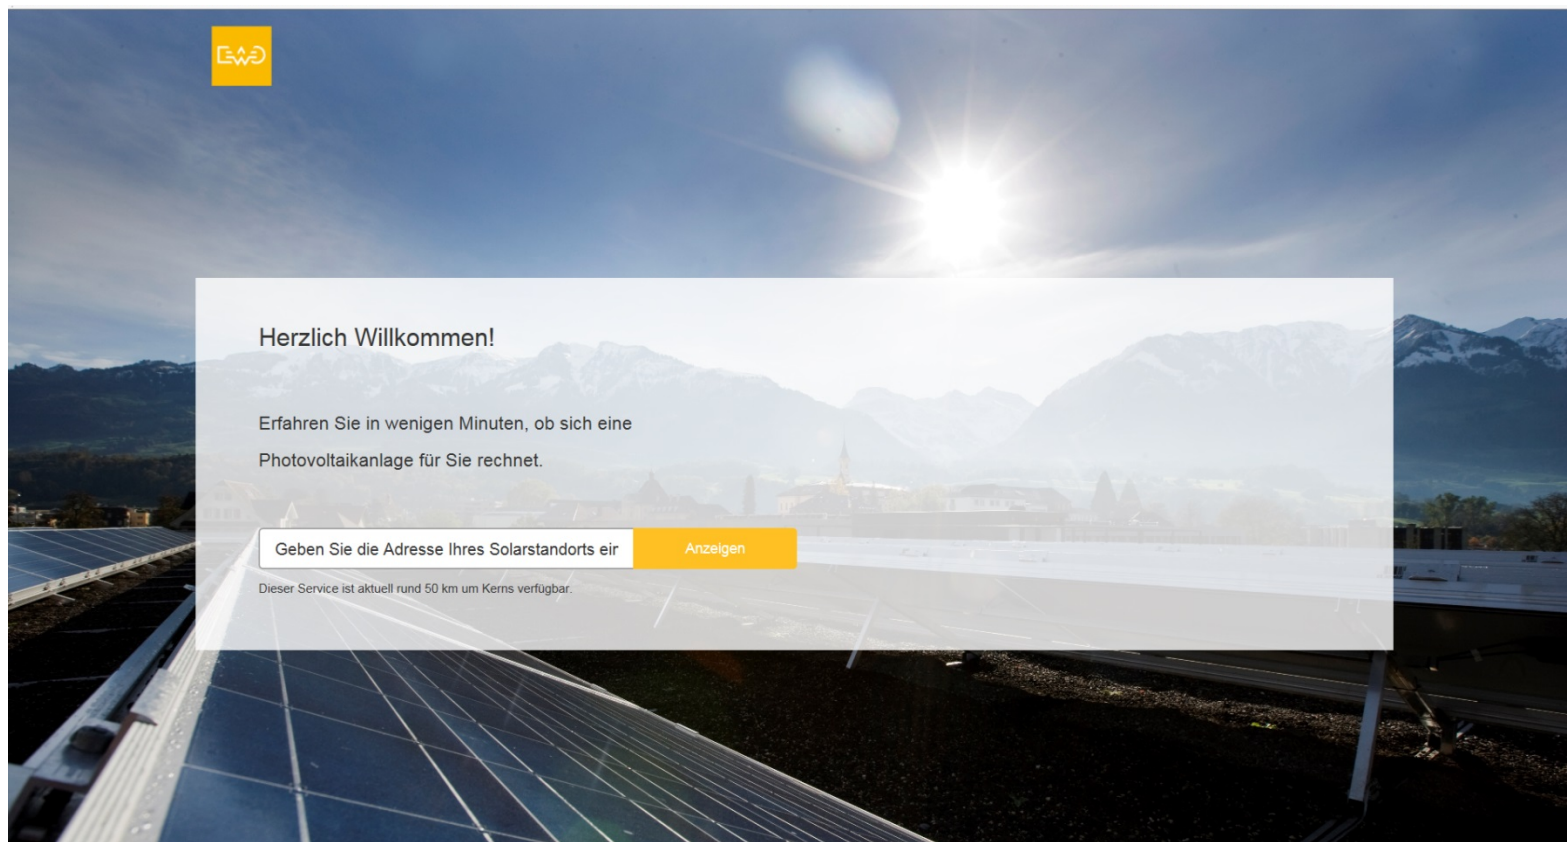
EWO

Herzlich Willkommen!

Erfahren Sie in wenigen Minuten, ob sich eine Photovoltaikanlage für Sie rechnet.

Geben Sie die Adresse Ihres Solarstandorts eir

Anzeigen

Dieser Service ist aktuell rund 50 km um Kerns verfügbar.